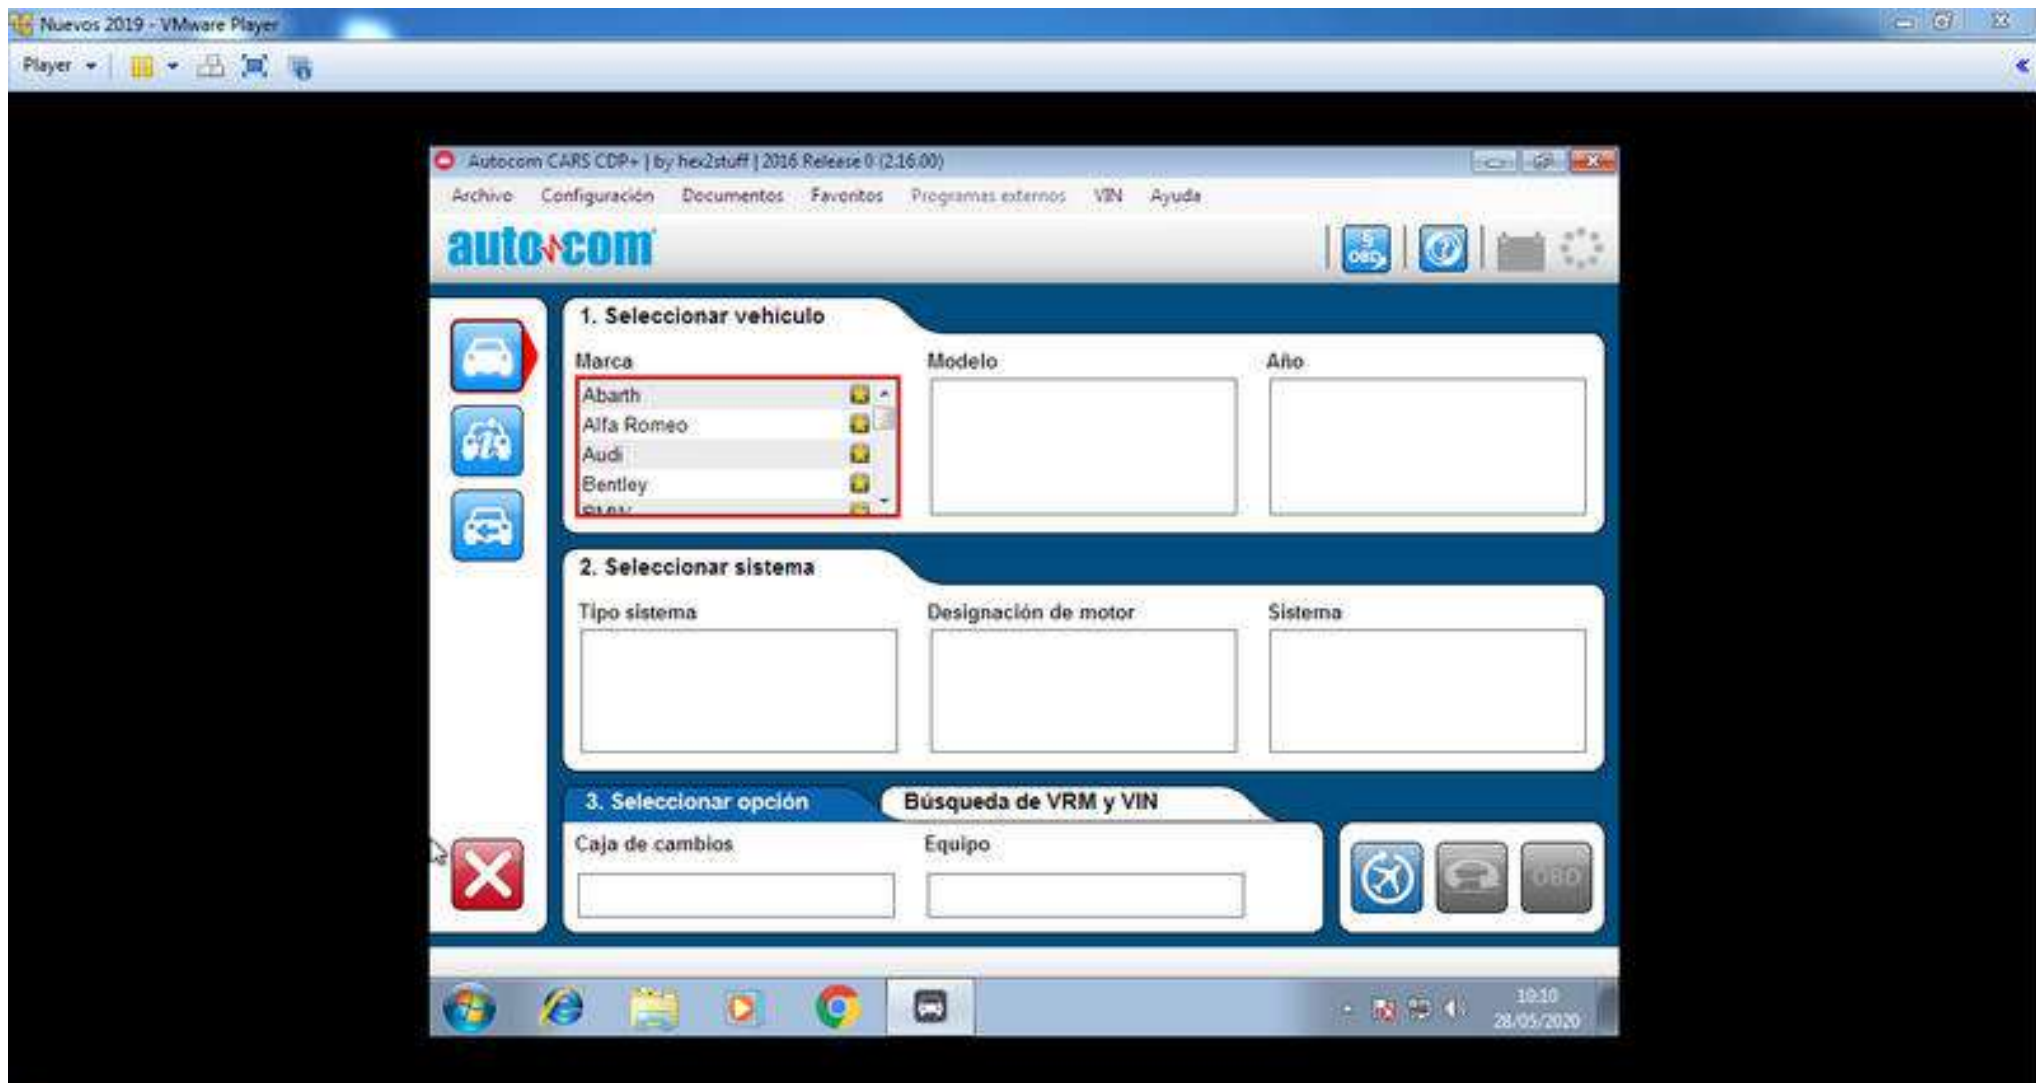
Nuevos 2019 - VMware Player

Player

Autocom CARS CDP+ | by hex2stuff | 2016 Release 0 (2.16.00)

Archivo Configuración Documentos Favoritos Programas externos VIN Ayuda

autocom

1. Seleccionar vehiculo

Marca
Abarth
Alfa Romeo
Audi
Bentley
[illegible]

Modelo

Año

2. Seleccionar sistema

Tipo sistema

Designación de motor

Sistema

3. Seleccionar opción

Búsqueda de VRM y VIN

Caja de cambios

Equipo

OBD

10:10
28/05/2020